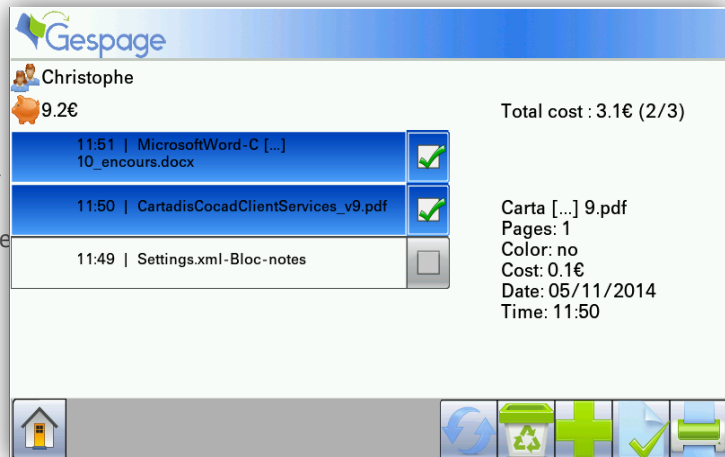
Gespage

Christophe

9.2€

Total cost : 3.1€ (2/3)

11:51 | MicrosoftWord-C [...] 10_encours.docx

11:50 | CartadisCocadClientServices_v9.pdf

11:49 | Settings.xml-Bloc-notes

Carta [...] 9.pdf
Pages: 1
Color: no
Cost: 0.1€
Date: 05/11/2014
Time: 11:50